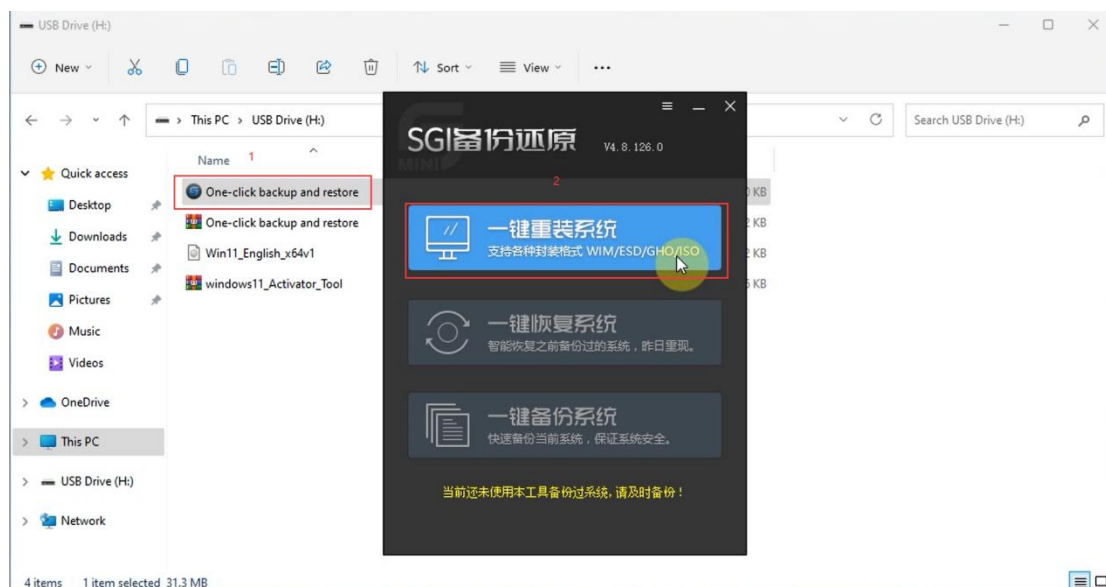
USB Drive (H:)

New Sort View ···

This PC > USB Drive (H:)

Search USB Drive (H:)

Quick access
Desktop
Downloads
Documents
Pictures
Music
Videos
OneDrive
This PC
USB Drive (H:)
Network

Name 1

One-click backup and restore
One-click backup and restore
Win11_English_x64v1
windows11_Activator_Tool

0 KB
2 KB
2 KB
5 KB

SGI备份还原 V4. 8. 126. 0

2

一键重装系统
支持各种封装格式 WIM/ESD/GHO/ISO

一键恢复系统
智能恢复之前备份过的系统，昨日重现。

一键备份系统
快速备份当前系统，保证系统安全。

当前还未使用本工具备份过系统，请及时备份！

4 items 1 item selected 31.3 MB